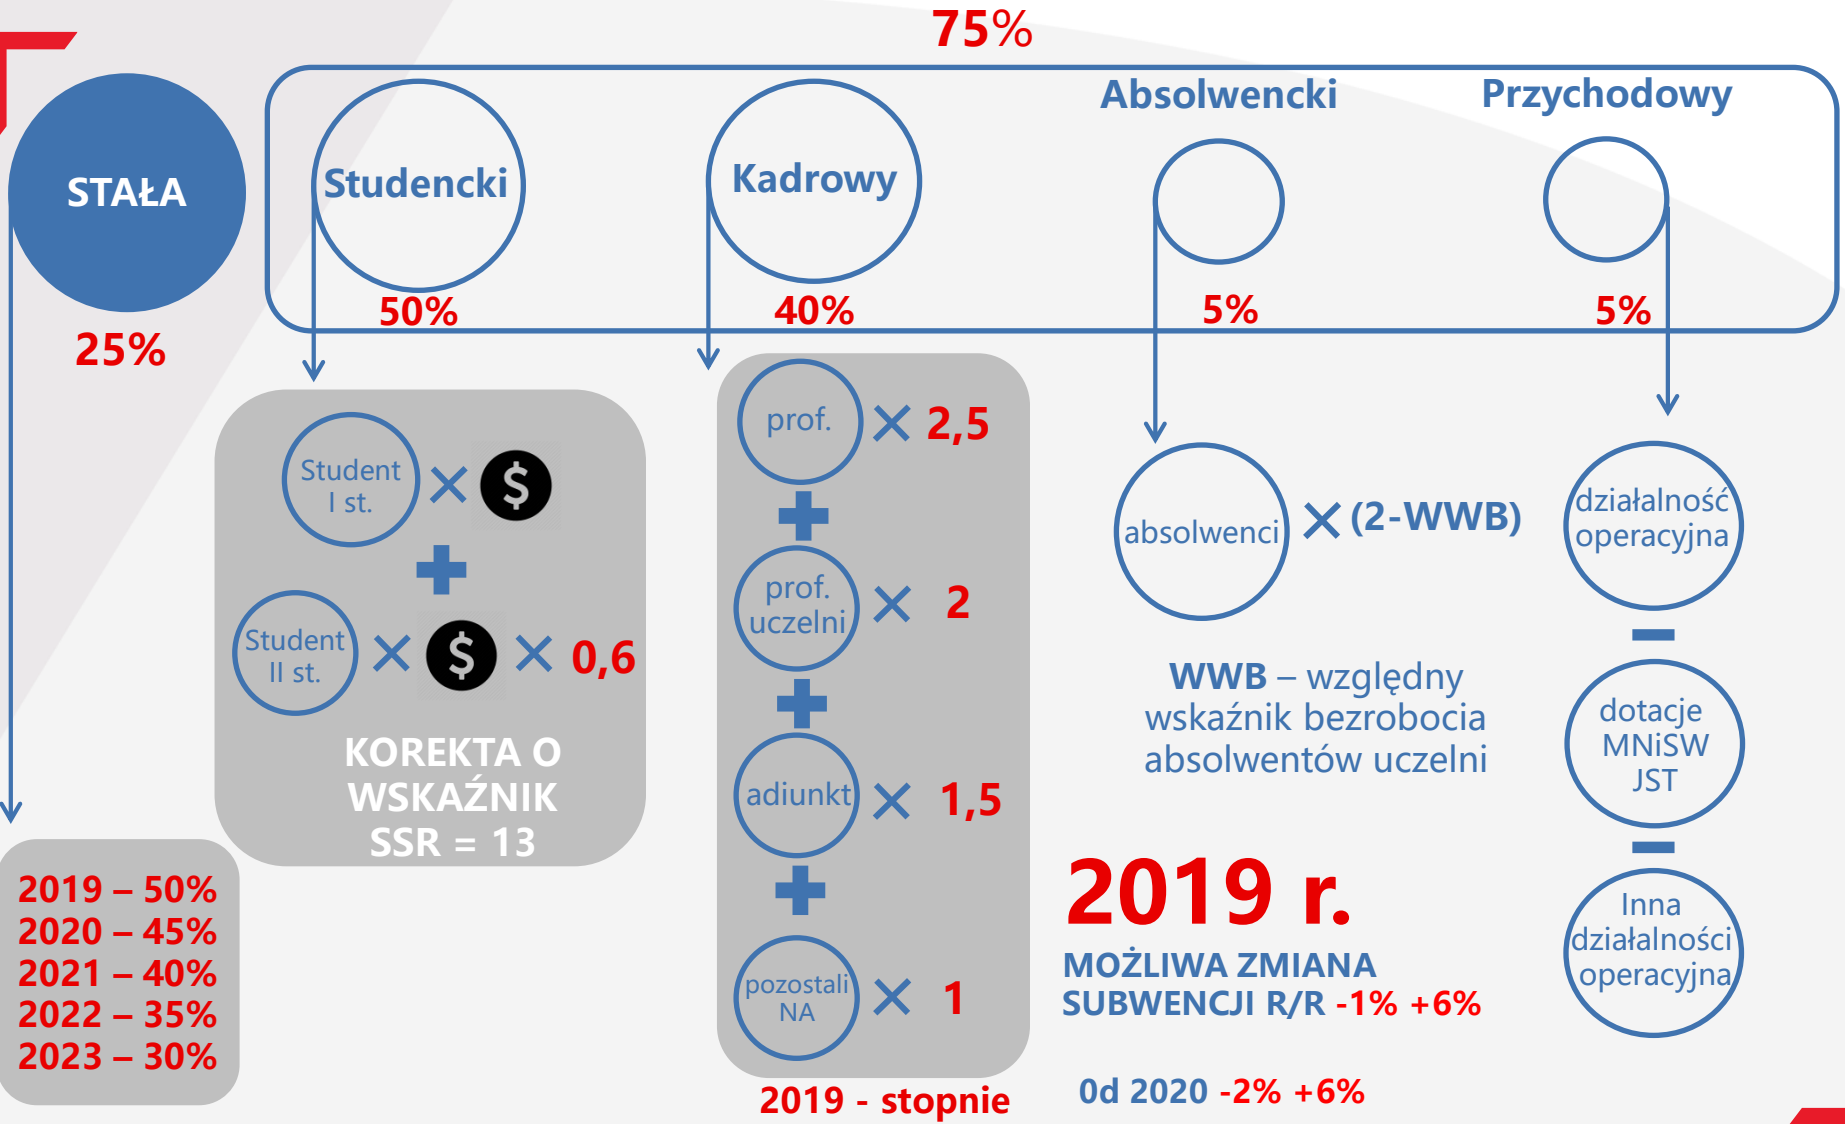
75%

STAŁA

25%

Studencki

50%

Kadrowy

40%

Absolwencki

5%

Przychodowy

5%

Student I st. × $

Student II st. × $ × 0,6

KOREKTA O WSKAŹNIK SSR = 13

prof. × 2,5

prof. uczelni × 2

adiunkt × 1,5

pozostali NA × 1

2019 - stopnie

absolwenci × (2-WWB)

WWB – względny wskaźnik bezrobocia absolwentów uczelni

działalność operacyjna

dotacje MNiSW JST

Inna działalności operacyjna

2019 – 50%
2020 – 45%
2021 – 40%
2022 – 35%
2023 – 30%

2019 r.

MOŻLIWA ZMIANA SUBWENCJI R/R -1% +6%

0d 2020 -2% +6%